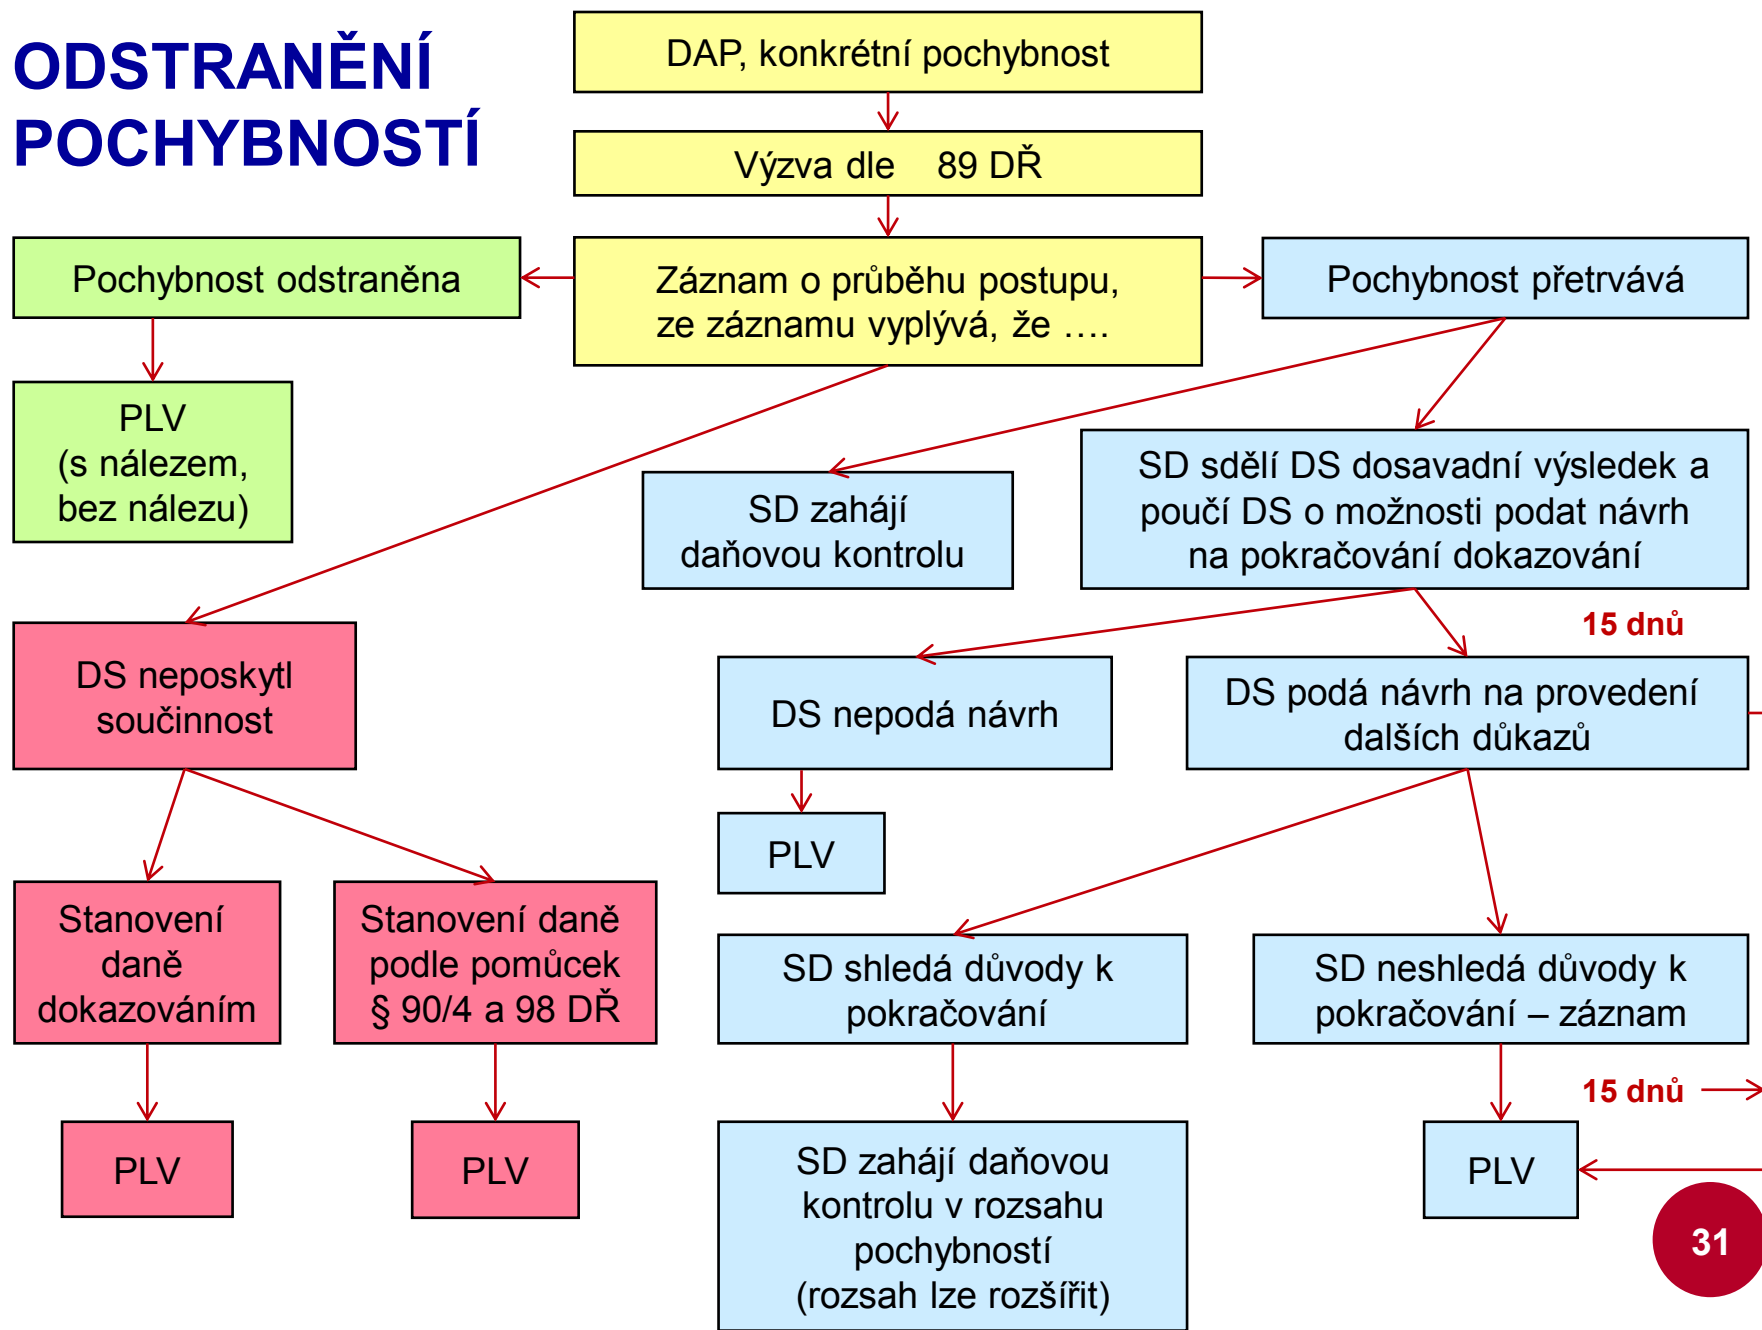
ODSTRANĚNÍ POCHYBNOSTÍ

DAP, konkrétní pochybnost

Výzva dle 89 DŘ

Pochybnost odstraněna

Záznam o průběhu postupu, ze záznamu vyplývá, že ….

Pochybnost přetrvává

PLV (s nálezem, bez nálezu)

SD zahájí daňovou kontrolu

SD sdělí DS dosavadní výsledek a poučí DS o možnosti podat návrh na pokračování dokazování

15 dnů

DS neposkytl součinnost

DS nepodá návrh

DS podá návrh na provedení dalších důkazů

PLV

Stanovení daně dokazováním

Stanovení daně podle pomůcek § 90/4 a 98 DŘ

SD shledá důvody k pokračování

SD neshledá důvody k pokračování – záznam

15 dnů

PLV

PLV

SD zahájí daňovou kontrolu v rozsahu pochybností (rozsah lze rozšířit)

PLV

31